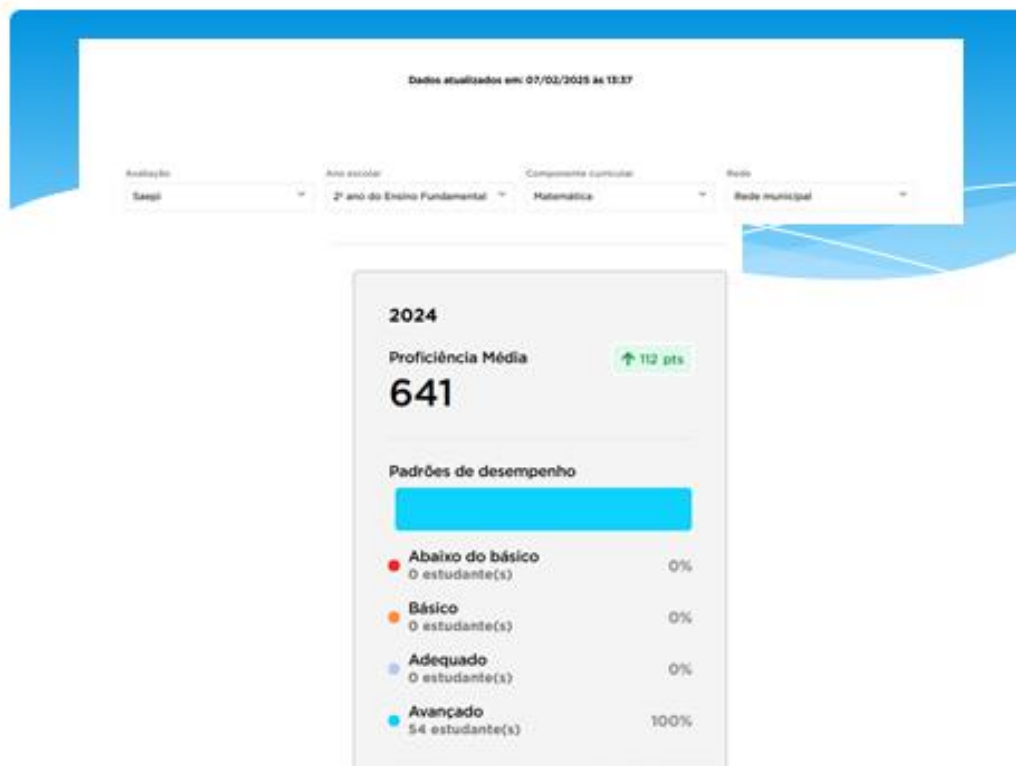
Dados atualizados em: 07/02/2025 às 13:37

Avaliação
Saepi

Ano escolar
2º ano do Ensino Fundamental

Componente curricular
Matemática

Rede
Rede municipal

2024

Proficiência Média
641

112 pts

Padrões de desempenho

Abaixo do básico
0 estudante(s)
0%

Básico
0 estudante(s)
0%

Adequado
0 estudante(s)
0%

Avançado
54 estudante(s)
100%